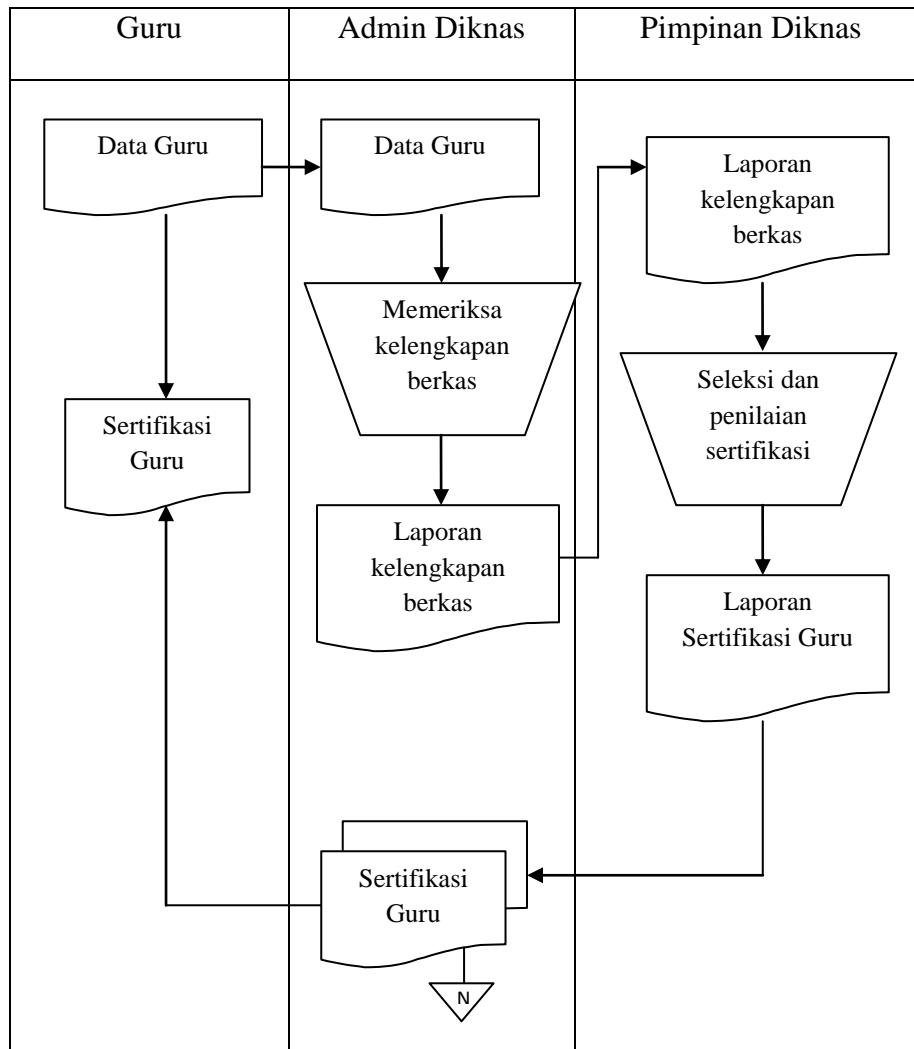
| Guru | Admin Diknas | Pimpinan Diknas |
|---|---|---|

Data Guru

Sertifikasi Guru

Data Guru

Memeriksa kelengkapan berkas

Laporan kelengkapan berkas

Sertifikasi Guru

N

Laporan kelengkapan berkas

Seleksi dan penilaian sertifikasi

Laporan Sertifikasi Guru